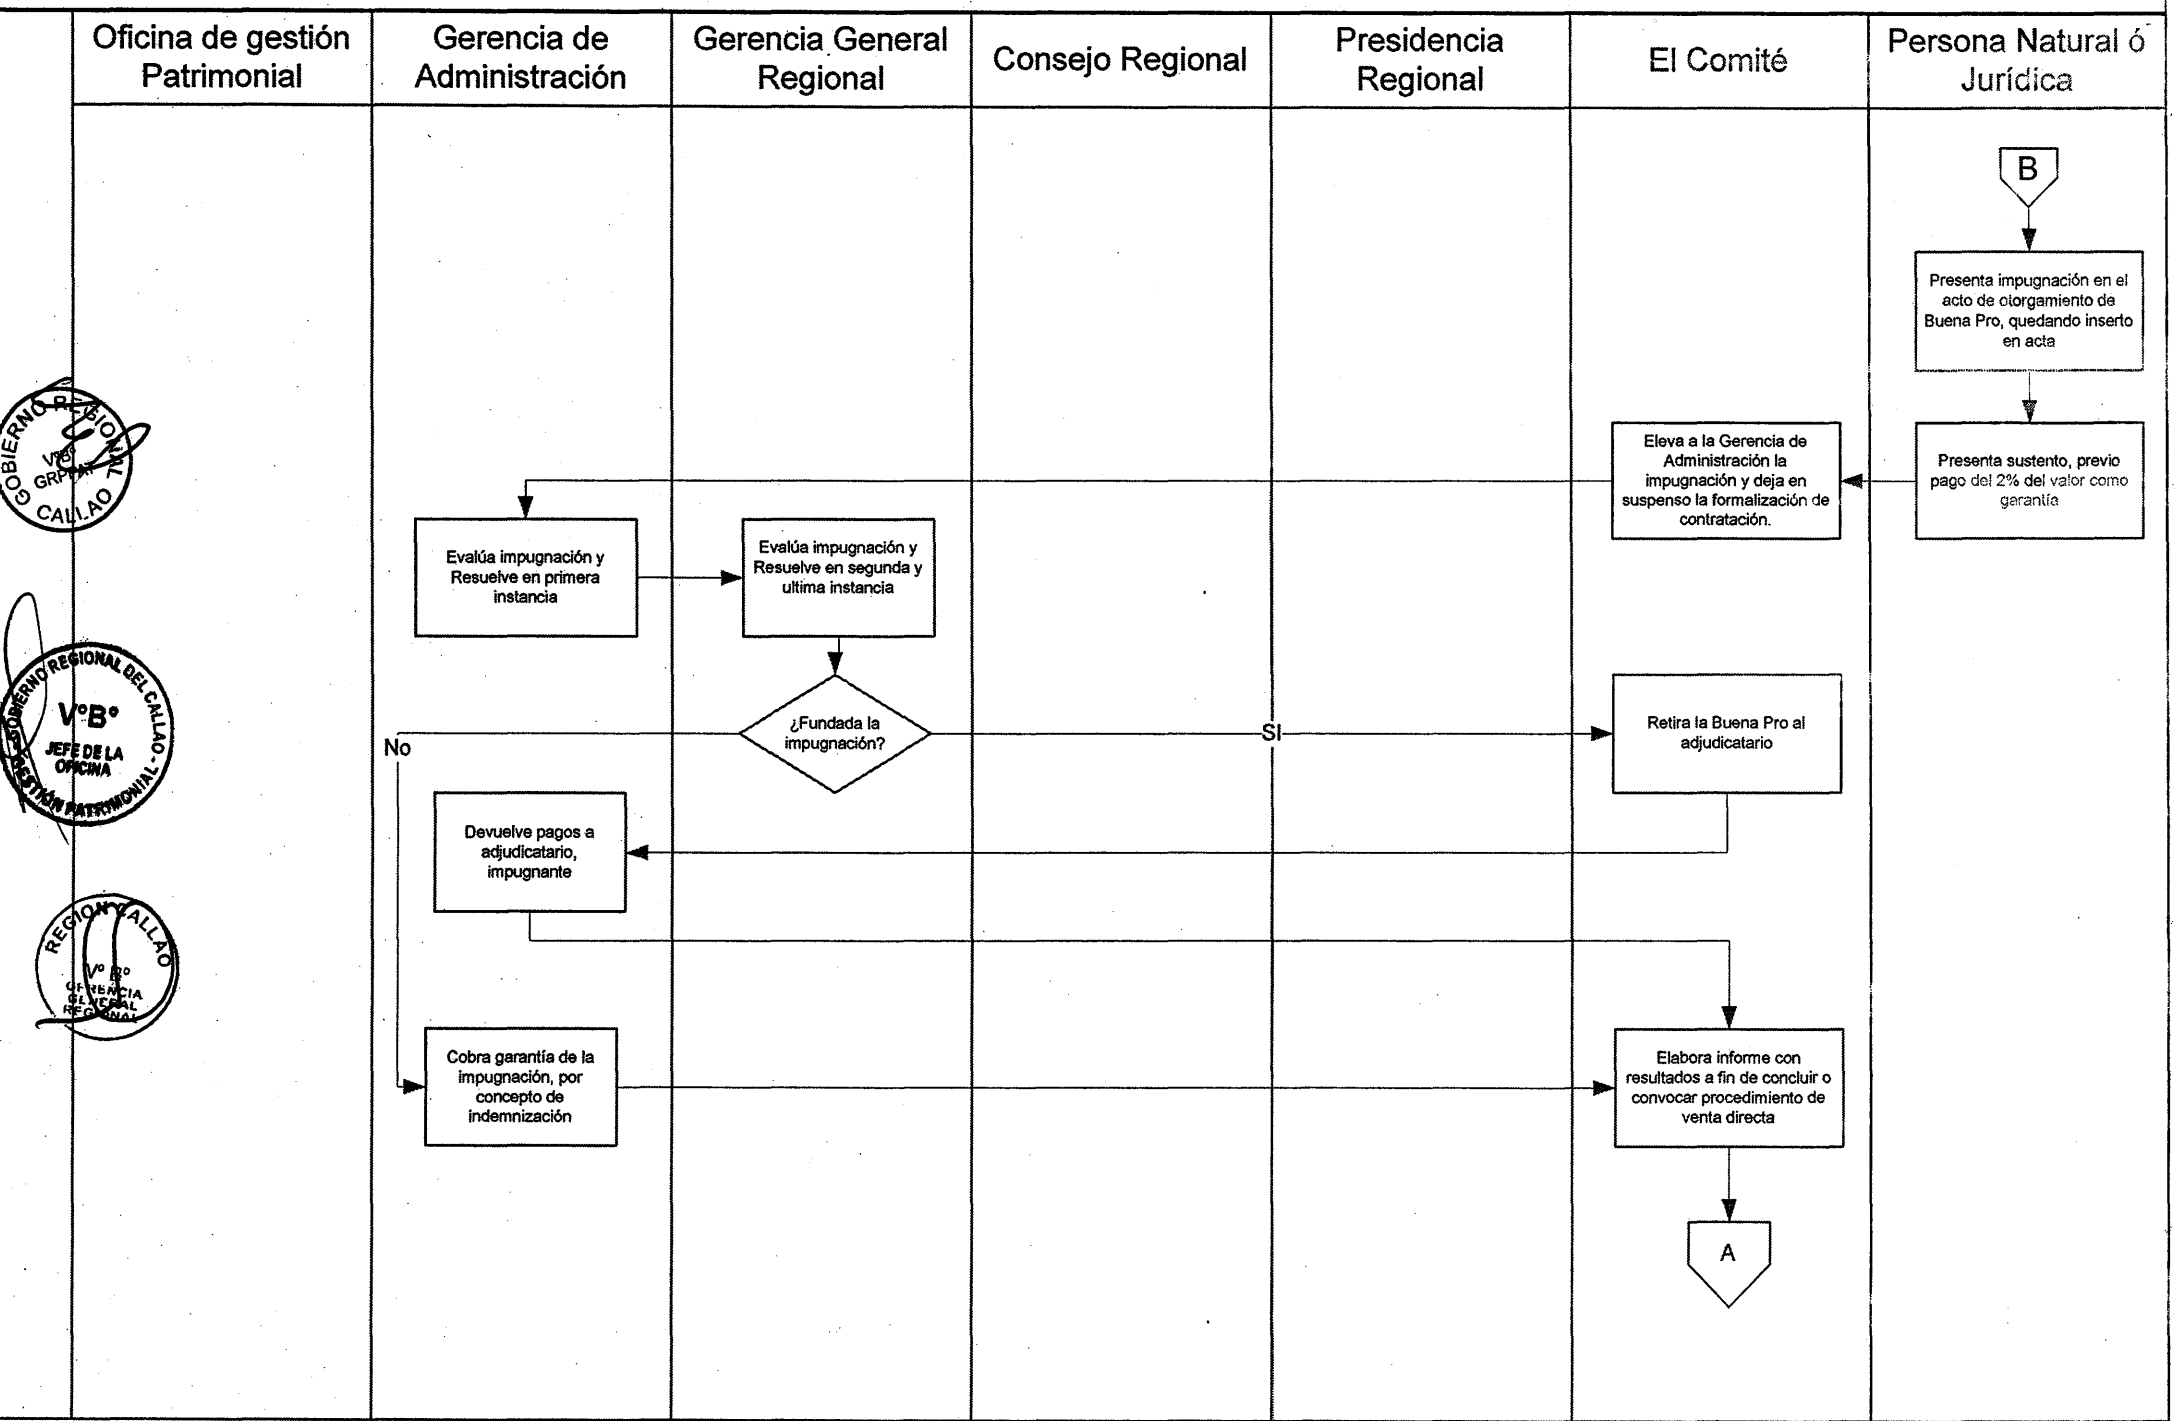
| Oficina de gestión Patrimonial | Gerencia de Administración | Gerencia General Regional | Consejo Regional | Presidencia Regional | El Comité | Persona Natural ó Jurídica |
|---|---|---|---|---|---|---|

B

Presenta impugnación en el acto de otorgamiento de Buena Pro, quedando inserto en acta

Presenta sustento, previo pago del 2% del valor como garantía

Eleva a la Gerencia de Administración la impugnación y deja en suspenso la formalización de contratación.

Evalúa impugnación y Resuelve en primera instancia

Evalúa impugnación y Resuelve en segunda y ultima instancia

¿Fundada la impugnación?

No

SI

Retira la Buena Pro al adjudicatario

Devuelve pagos a adjudicatario, impugnante

Cobra garantía de la impugnación, por concepto de indemnización

Elabora informe con resultados a fin de concluir o convocar procedimiento de venta directa

A

GOBIERNO REGIONAL CALLAO V°B° GRPPAT

GOBIERNO REGIONAL DEL CALLAO V°B° JEFE DE LA OFICINA GESTIÓN PATRIMONIAL

REGION CALLAO V° B° GERENCIA GENERAL REGIONAL